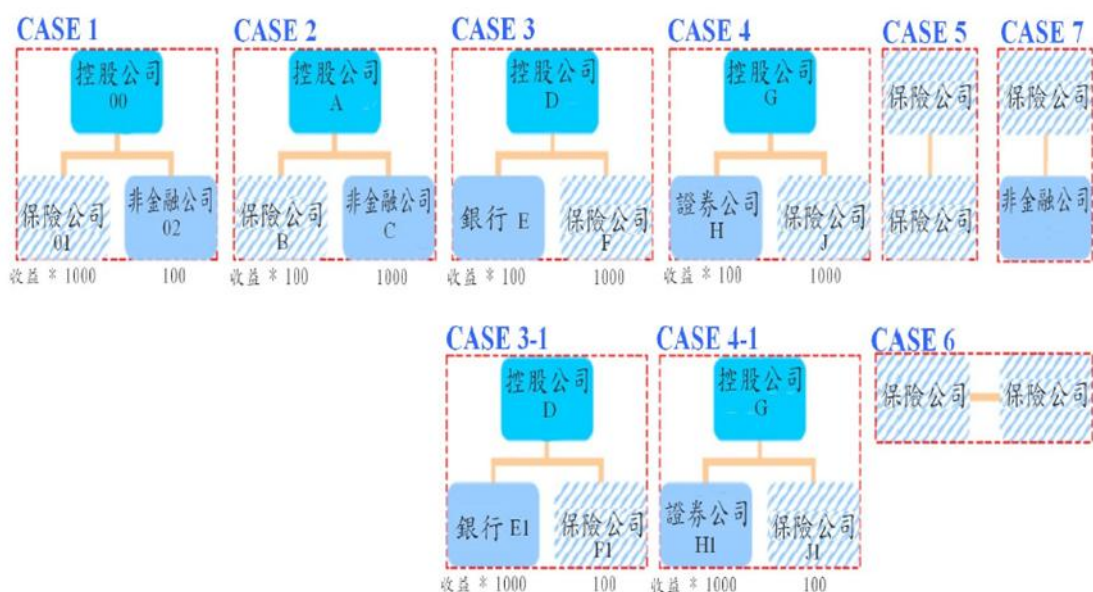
CASE 1
控股公司
00
保險公司
01
非金融公司
02
收益 * 1000
100

CASE 2
控股公司
A
保險公司
B
非金融公司
C
收益 * 100
1000

CASE 3
控股公司
D
銀行 E
保險公司
F
收益 * 100
1000

CASE 4
控股公司
G
證券公司
H
保險公司
J
收益 * 100
1000

CASE 5
保險公司
保險公司

CASE 7
保險公司
非金融公司

CASE 3-1
控股公司
D
銀行 E1
保險公司
F1
收益 * 1000
100

CASE 4-1
控股公司
G
證券公司
H1
保險公司
J1
收益 * 1000
100

CASE 6
保險公司
保險公司